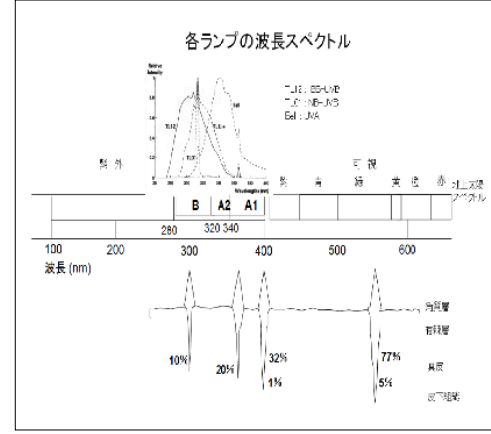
各ランプの波長スペクトル

TL12 : BB-UVB
TL01 : NB-UVB
Bell : UVA

TL12

TL01

紫外

可視

紫　青　緑　黄　橙　赤

太陽光線スペクトル

B　A2　A1

280　320 340

100　200　300　400　500　600

波長 (nm)

角質層

有棘層

真皮

皮下組織

10%

20%

32%

1%

77%

5%